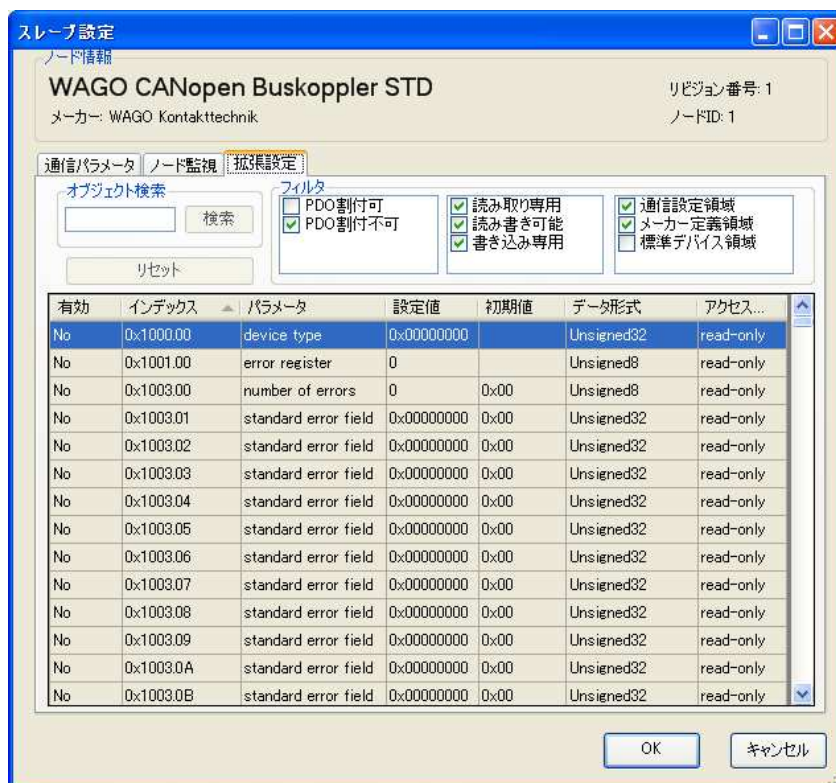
スレーブ設定

ノード情報

WAGO CANopen Buskoppler STD

リビジョン番号: 1

メーカー: WAGO Kontakttechnik

ノードID: 1

通信パラメータ | ノード監視 | 拡張設定

オブジェクト検索

検索

リセット

フィルタ

☐ PDO割付可
☑ PDO割付不可

☑ 読み取り専用
☑ 読み書き可能
☑ 書き込み専用

☑ 通信設定領域
☑ メーカー定義領域
☐ 標準デバイス領域

| 有効 | インデックス | パラメータ | 設定値 | 初期値 | データ形式 | アクセス... |
|---|---|---|---|---|---|---|
| No | 0x1000.00 | device type | 0x00000000 | | Unsigned32 | read-only |
| No | 0x1001.00 | error register | 0 | | Unsigned8 | read-only |
| No | 0x1003.00 | number of errors | 0 | 0x00 | Unsigned8 | read-only |
| No | 0x1003.01 | standard error field | 0x00000000 | 0x00 | Unsigned32 | read-only |
| No | 0x1003.02 | standard error field | 0x00000000 | 0x00 | Unsigned32 | read-only |
| No | 0x1003.03 | standard error field | 0x00000000 | 0x00 | Unsigned32 | read-only |
| No | 0x1003.04 | standard error field | 0x00000000 | 0x00 | Unsigned32 | read-only |
| No | 0x1003.05 | standard error field | 0x00000000 | 0x00 | Unsigned32 | read-only |
| No | 0x1003.06 | standard error field | 0x00000000 | 0x00 | Unsigned32 | read-only |
| No | 0x1003.07 | standard error field | 0x00000000 | 0x00 | Unsigned32 | read-only |
| No | 0x1003.08 | standard error field | 0x00000000 | 0x00 | Unsigned32 | read-only |
| No | 0x1003.09 | standard error field | 0x00000000 | 0x00 | Unsigned32 | read-only |
| No | 0x1003.0A | standard error field | 0x00000000 | 0x00 | Unsigned32 | read-only |
| No | 0x1003.0B | standard error field | 0x00000000 | 0x00 | Unsigned32 | read-only |

OK

キャンセル